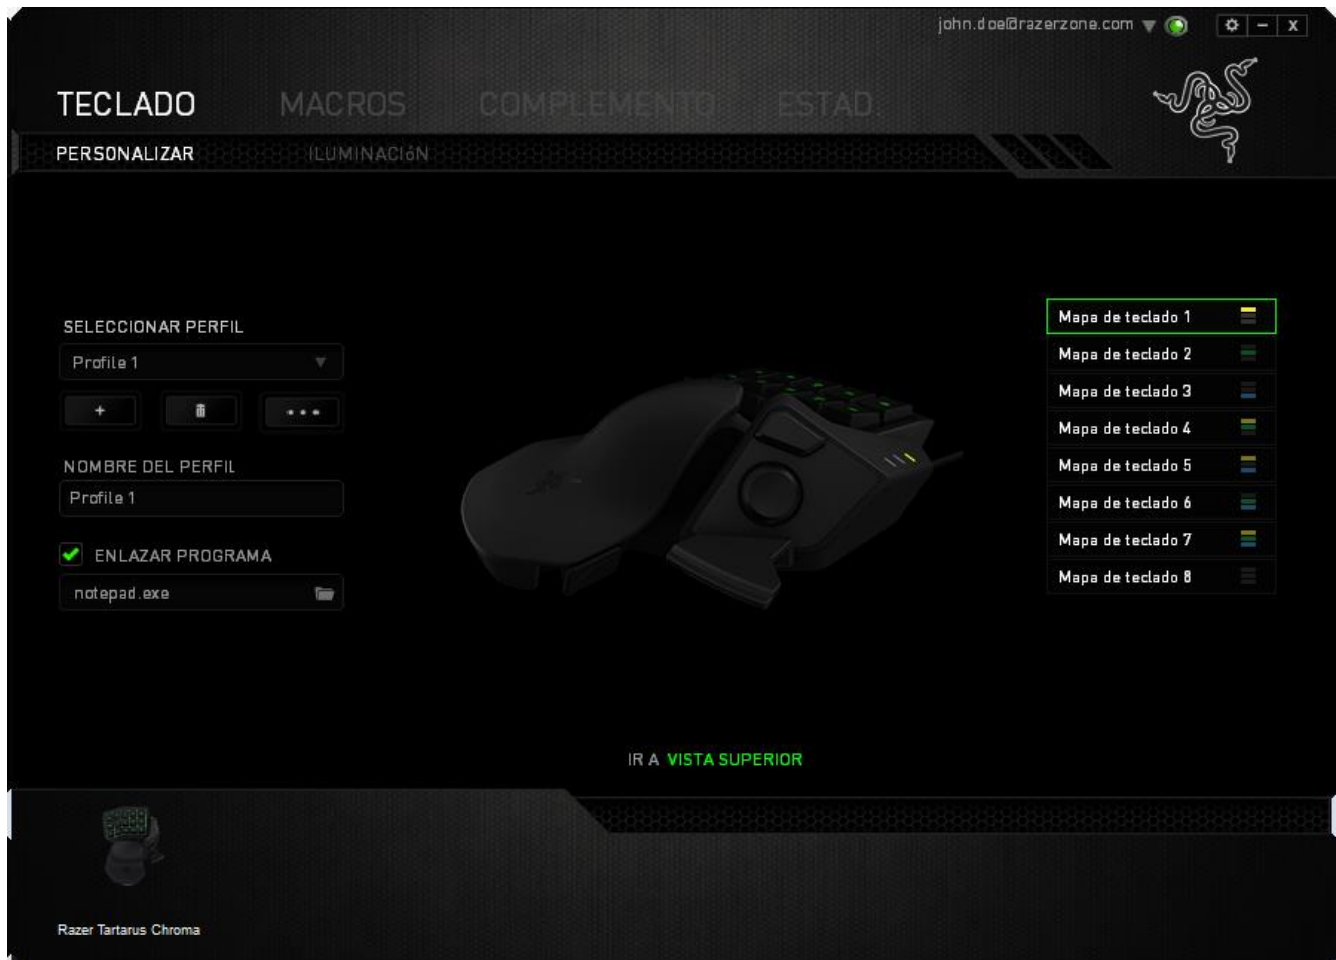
john.doe@razerzone.com

TECLADO MACROS COMPLEMENTO ESTAD

PERSONALIZAR ILUMINACIóN

SELECCIONAR PERFIL

Profile 1

+

• • •

NOMBRE DEL PERFIL

Profile 1

ENLAZAR PROGRAMA

notepad.exe

Mapa de teclado 1
Mapa de teclado 2
Mapa de teclado 3
Mapa de teclado 4
Mapa de teclado 5
Mapa de teclado 6
Mapa de teclado 7
Mapa de teclado 8

IR A VISTA SUPERIOR

Razer Tartarus Chroma